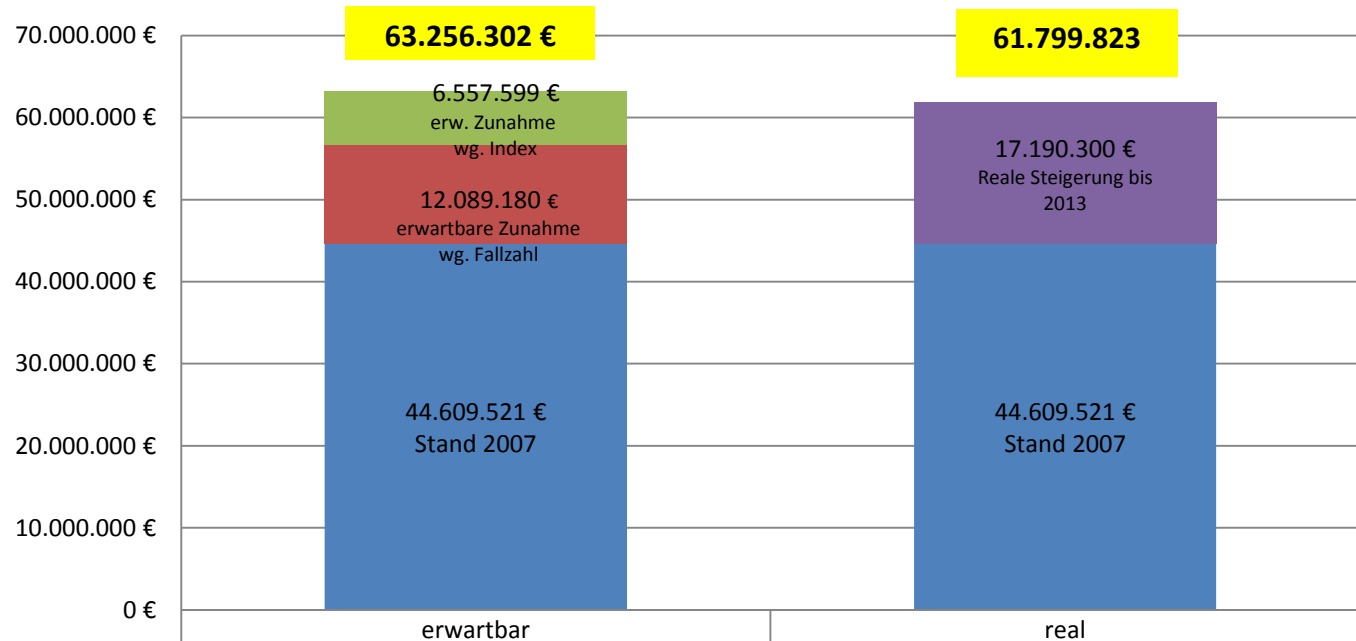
70.000.000 €
60.000.000 €
50.000.000 €
40.000.000 €
30.000.000 €
20.000.000 €
10.000.000 €
0 €

63.256.302 €

6.557.599 €
erw. Zunahme wg. Index

12.089.180 €
erwartbare Zunahme wg. Fallzahl

44.609.521 €
Stand 2007

61.799.823

17.190.300 €
Reale Steigerung bis 2013

44.609.521 €
Stand 2007

erwartbar
real